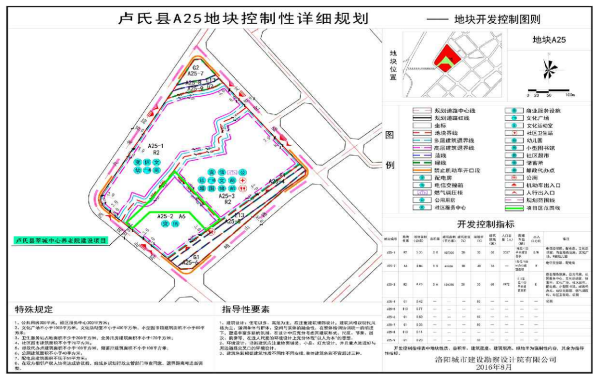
卢氏县A25地块控制性详细规划

—— 地块开发控制图则

地块位置

地块A25

A25-1
R2

A25-2
A6

A25-3
R2

A25-7

卢氏县军城小学新校区建设项目

图例

规划道路中心线
规划道路红线
道路
通道界线
建筑控制线
规划建筑界线
道路
绿地
禁止机动车开口段
配电所
电信交接箱
燃气调压站
公用厕所
垃圾收集点
商业服务设施
文化设施
社区卫生站
幼儿园
中小学
社区服务
老年人
公共停车场
机动车出入口
人行出入口
规划范围线

开发控制指标

特殊规定

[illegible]

指导性要素

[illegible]

洛阳城市建设勘察设计院有限公司
2016年8月